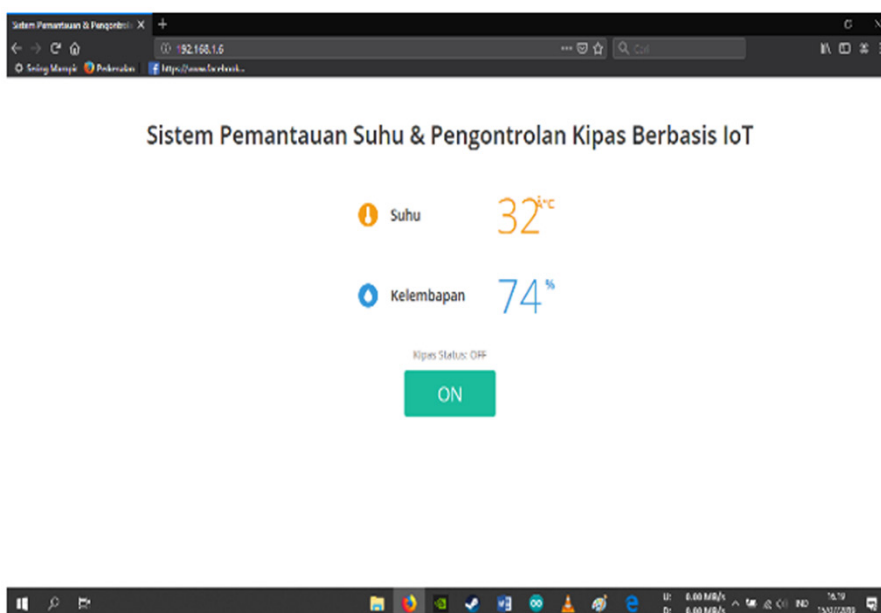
Sistem Pemantauan & Pengontrol ×

192.168.1.6

Cari

Sering Dikunjungi  Pekerjaan  https://www.facebook...

Sistem Pemantauan Suhu & Pengontrolan Kipas Berbasis IoT

Suhu 32.2°C

Kelembapan 74 %

Kipas Status: OFF

ON

U: 0.00 MB/s
D: 0.00 MB/s

IND

16:19
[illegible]